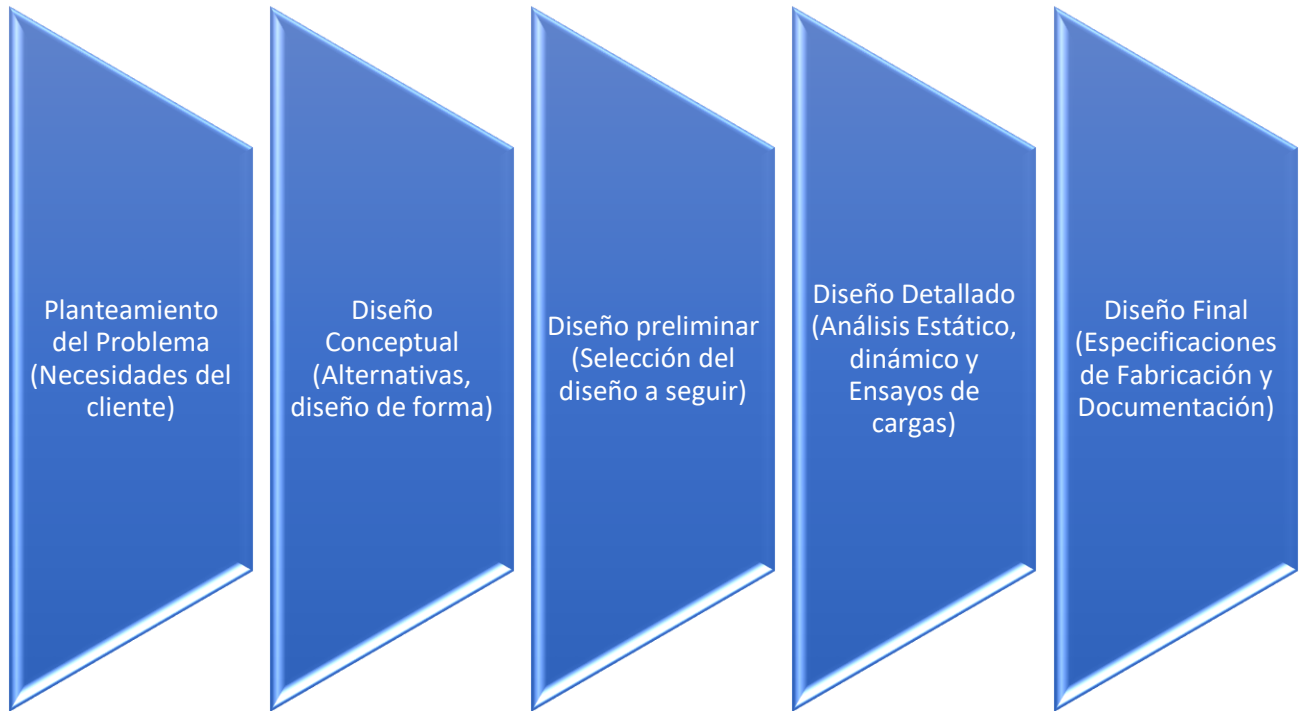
Planteamiento del Problema (Necesidades del cliente)

Diseño Conceptual (Alternativas, diseño de forma)

Diseño preliminar (Selección del diseño a seguir)

Diseño Detallado (Análisis Estático, dinámico y Ensayos de cargas)

Diseño Final (Especificaciones de Fabricación y Documentación)